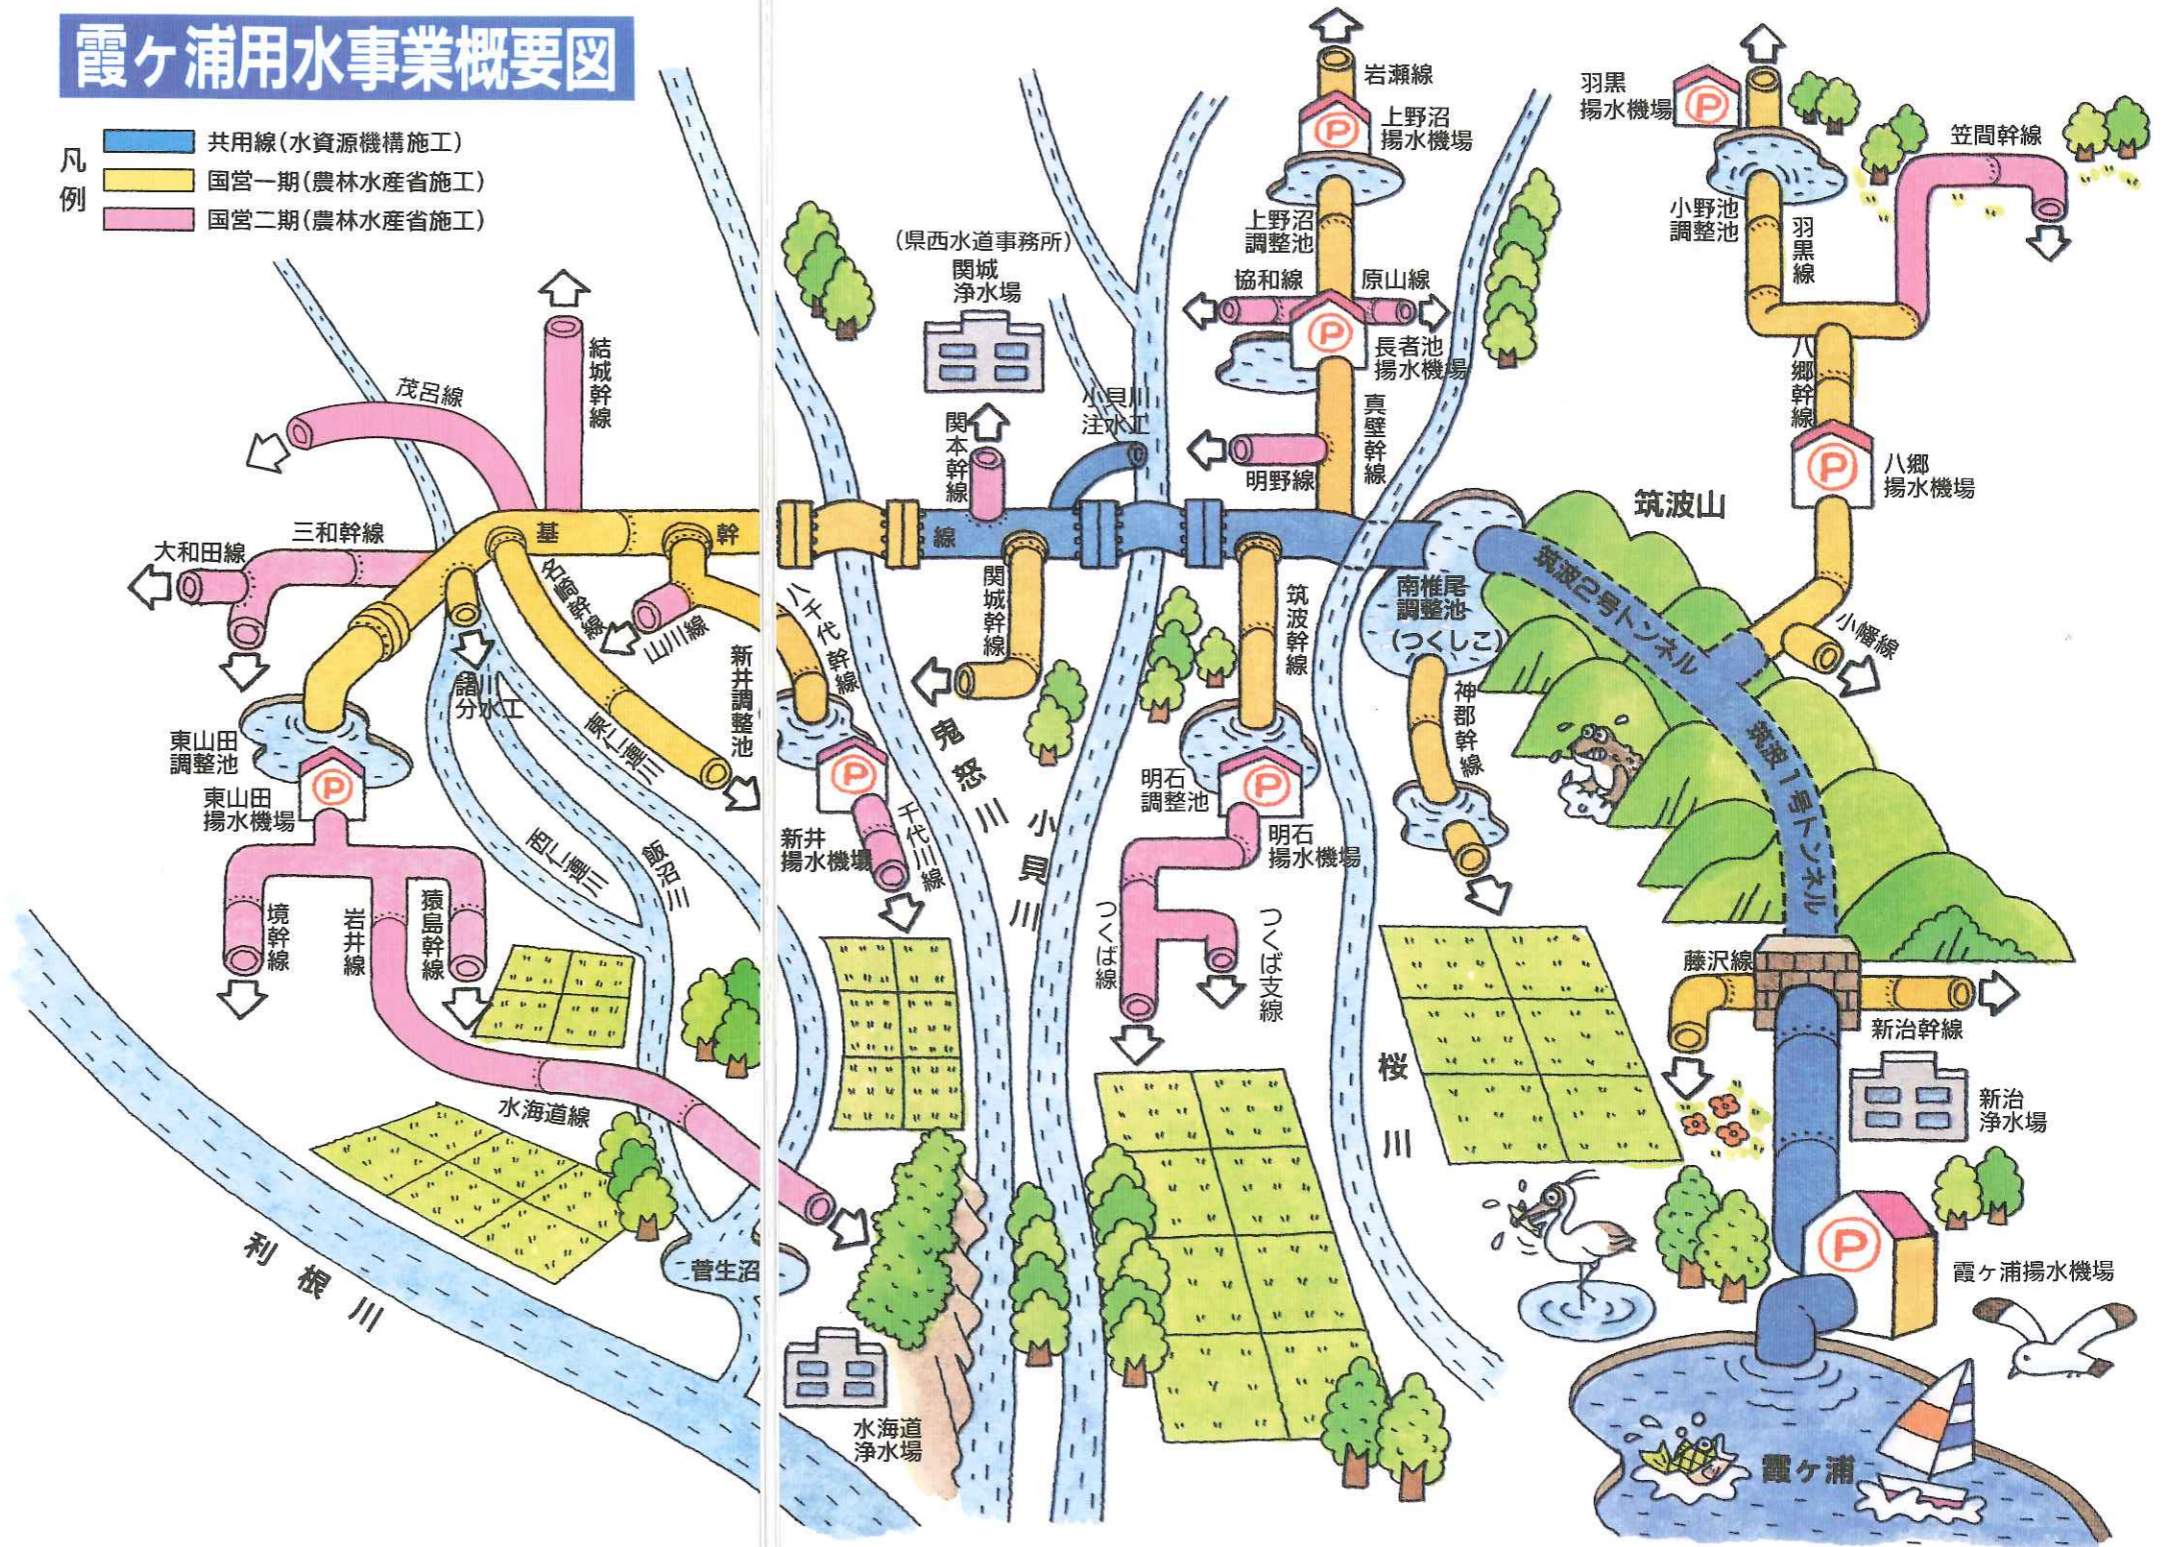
霞ヶ浦用水事業概要図

凡例
共用線（水資源機構施工）
国営一期（農林水産省施工）
国営二期（農林水産省施工）

結城幹線
茂呂線
三和幹線
大和田線
基幹線
名崎幹線
山川線
諸川分水工
東仁連川
新井調整池
西仁連川
飯沼川
東山田調整池
東山田揚水機場
境幹線
岩井線
猿島幹線
水海道線
菅生沼
利根川
八千代幹線
新井揚水機場
千代川線
水海道浄水場
鬼怒川
小貝川
（県西水道事務所）
関城浄水場
関本幹線
小貝川注水工
関城幹線
岩瀬線
上野沼揚水機場
上野沼調整池
協和線
原山線
長者池揚水機場
真壁幹線
明野線
筑波幹線
明石調整池
明石揚水機場
つくば線
つくば支線
桜川
南椎尾調整池（つくしこ）
神郡幹線
筑波2号トンネル
筑波1号トンネル
筑波山
羽黒揚水機場
小野池調整池
羽黒線
笠間幹線
八郷幹線
八郷揚水機場
小幡線
藤沢線
新治幹線
新治浄水場
霞ヶ浦揚水機場
霞ヶ浦